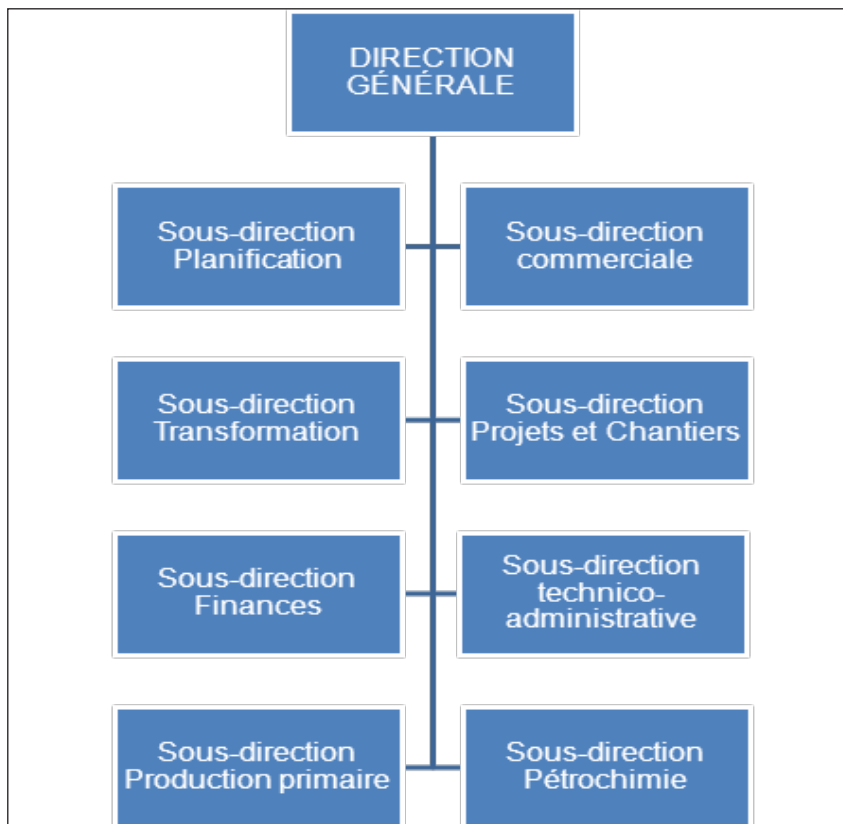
DIRECTION GÉNÉRALE

Sous-direction Planification

Sous-direction commerciale

Sous-direction Transformation

Sous-direction Projets et Chantiers

Sous-direction Finances

Sous-direction technico-administrative

Sous-direction Production primaire

Sous-direction Pétrochimie